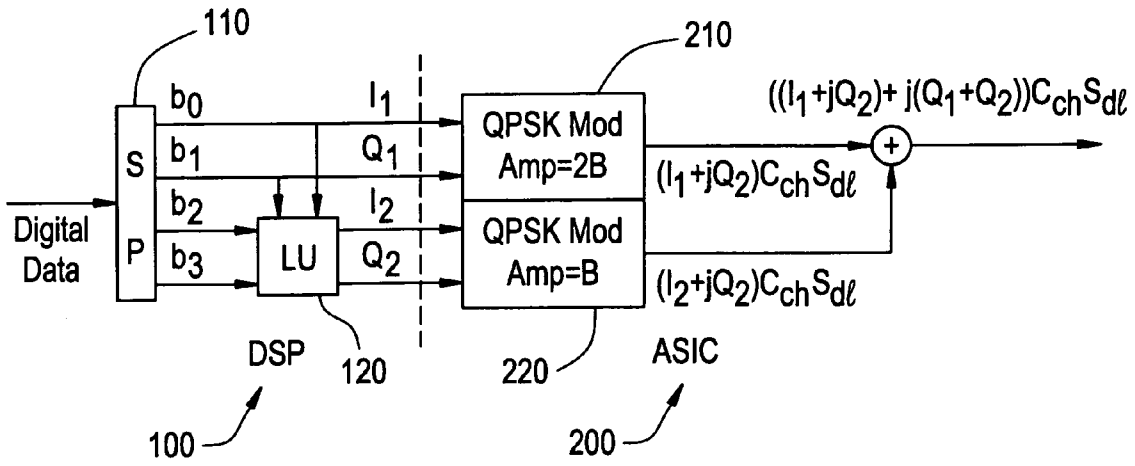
110

210

$((I_1+jQ_2)+j(Q_1+Q_2))C_{ch}S_{d\ell}$

$b_0$

$I_1$

S

$b_1$

$Q_1$

QPSK Mod
Amp=2B

$(I_1+jQ_2)C_{ch}S_{d\ell}$

+

Digital
Data

$b_2$

$I_2$

P

$b_3$

LU

$Q_2$

QPSK Mod
Amp=B

$(I_2+jQ_2)C_{ch}S_{d\ell}$

DSP

120

220

ASIC

100

200